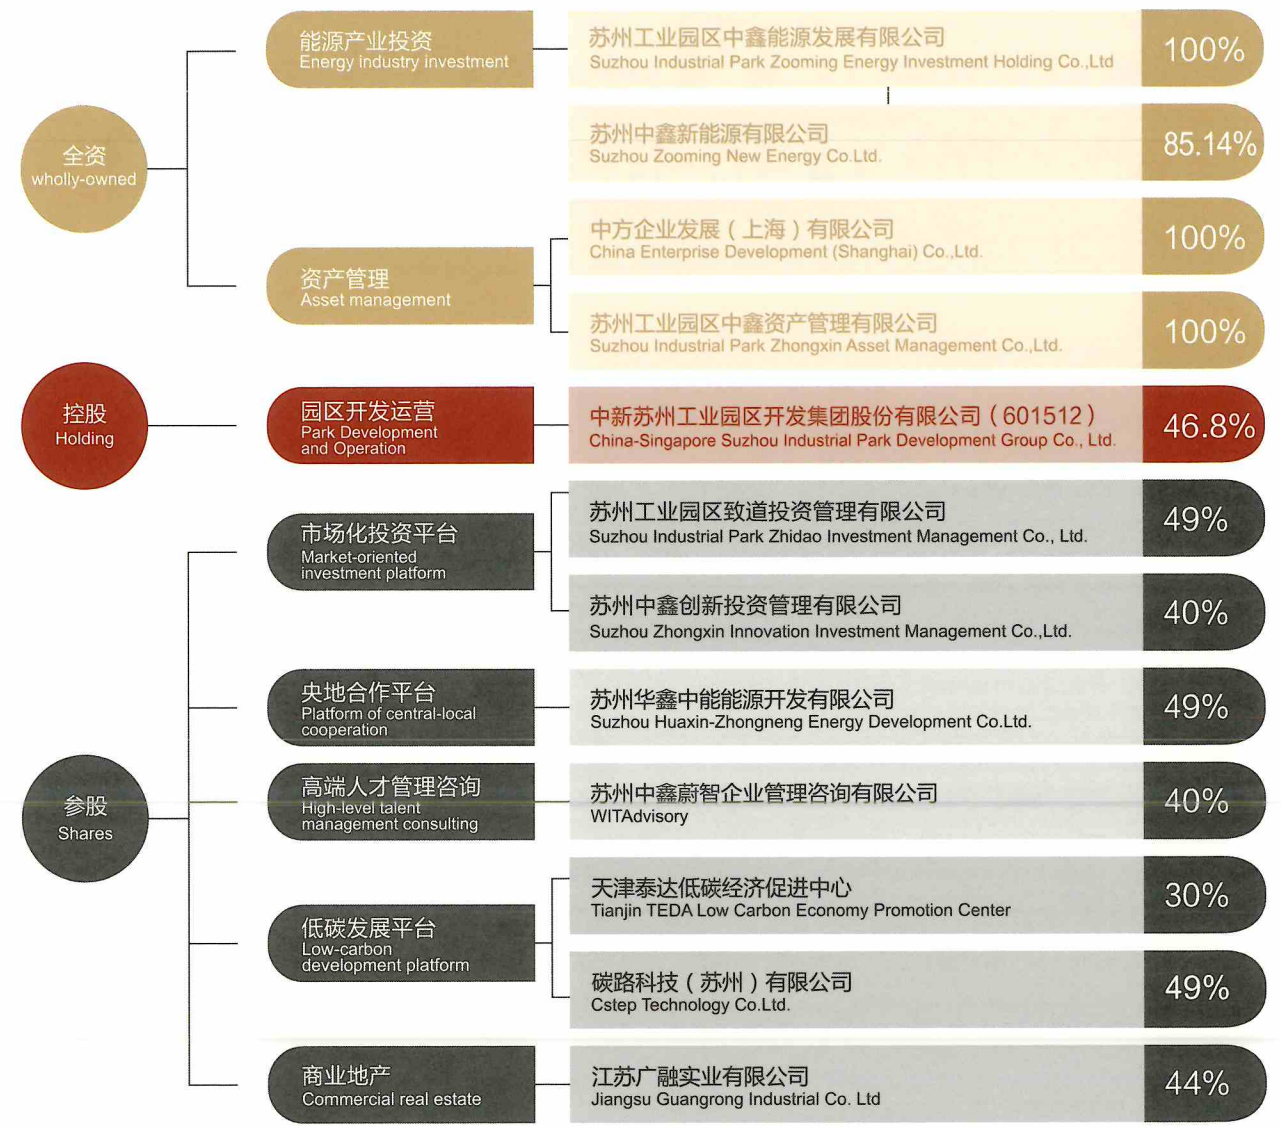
全资
wholly-owned

能源产业投资
Energy industry investment

苏州工业园区中鑫能源发展有限公司
Suzhou Industrial Park Zooming Energy Investment Holding Co.,Ltd
100%

苏州中鑫新能源有限公司
Suzhou Zooming New Energy Co.Ltd.
85.14%

资产管理
Asset management

中方企业发展（上海）有限公司
China Enterprise Development (Shanghai) Co.,Ltd.
100%

苏州工业园区中鑫资产管理有限公司
Suzhou Industrial Park Zhongxin Asset Management Co.,Ltd.
100%

控股
Holding

园区开发运营
Park Development and Operation

中新苏州工业园区开发集团股份有限公司（601512）
China-Singapore Suzhou Industrial Park Development Group Co., Ltd.
46.8%

参股
Shares

市场化投资平台
Market-oriented investment platform

苏州工业园区致道投资管理有限公司
Suzhou Industrial Park Zhidao Investment Management Co., Ltd.
49%

苏州中鑫创新投资管理有限公司
Suzhou Zhongxin Innovation Investment Management Co.,Ltd.
40%

央地合作平台
Platform of central-local cooperation

苏州华鑫中能能源开发有限公司
Suzhou Huaxin-Zhongneng Energy Development Co.Ltd.
49%

高端人才管理咨询
High-level talent management consulting

苏州中鑫蔚智企业管理咨询有限公司
WITAdvisory
40%

低碳发展平台
Low-carbon development platform

天津泰达低碳经济促进中心
Tianjin TEDA Low Carbon Economy Promotion Center
30%

碳路科技（苏州）有限公司
Cstep Technology Co.Ltd.
49%

商业地产
Commercial real estate

江苏广融实业有限公司
Jiangsu Guangrong Industrial Co. Ltd
44%